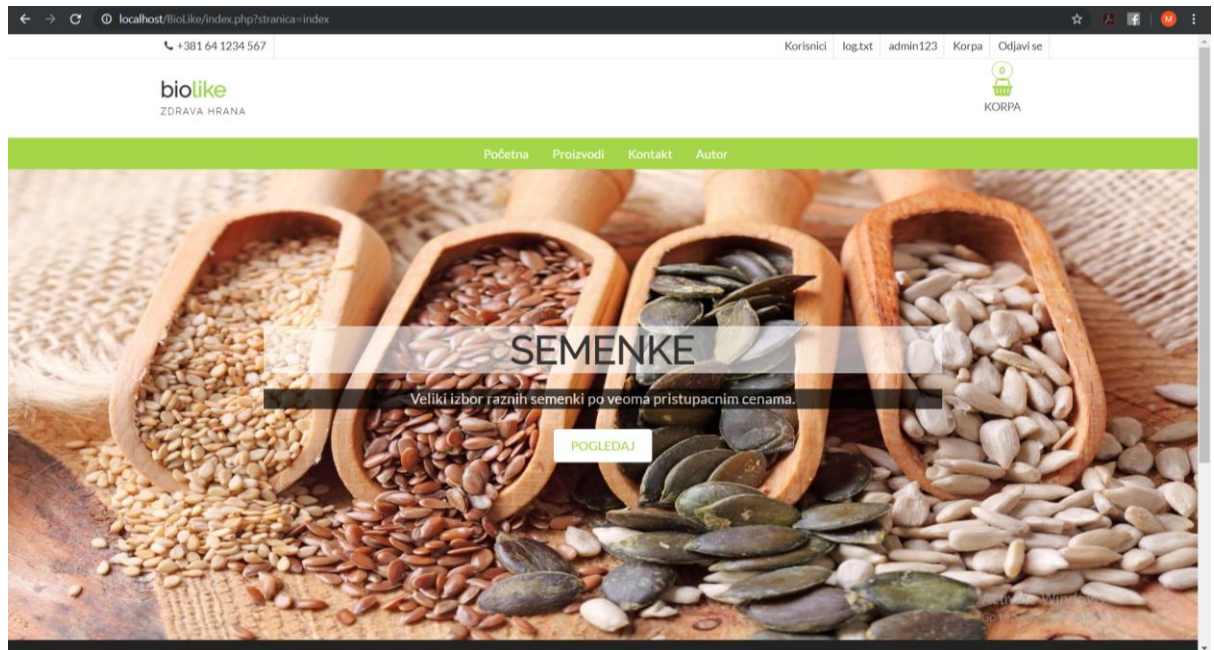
localhost/BioLike/index.php?stranica=index

+381 64 1234 567

Korisnici log.txt admin123 Korpa Odjavi se

biolike
ZDRAVA HRANA

0
KORPA

Početna Proizvodi Kontakt Autor

SEMENKE

Veliki izbor raznih semenki po veoma pristupacnim cenama.

POGLEDAJ

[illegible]